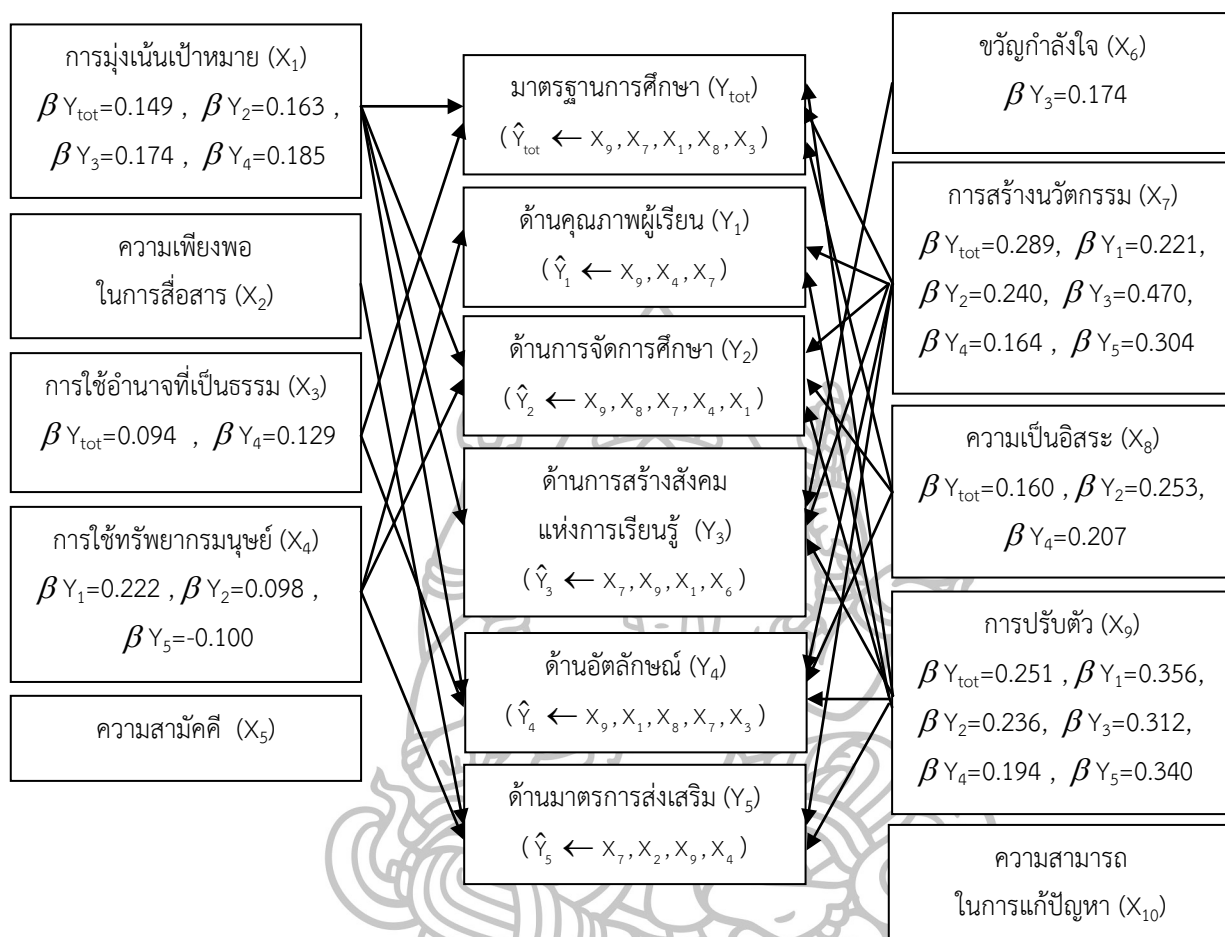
การมุ่งเน้นเป้าหมาย ($X_1$)
$\beta Y_{tot}$=0.149 , $\beta Y_2$=0.163 , $\beta Y_3$=0.174 , $\beta Y_4$=0.185

ความเพียงพอ ในการสื่อสาร ($X_2$)

การใช้อำนาจที่เป็นธรรม ($X_3$)
$\beta Y_{tot}$=0.094 , $\beta Y_4$=0.129

การใช้ทรัพยากรมนุษย์ ($X_4$)
$\beta Y_1$=0.222 , $\beta Y_2$=0.098 , $\beta Y_5$=-0.100

ความสามัคคี ($X_5$)

มาตรฐานการศึกษา ($Y_{tot}$)
($\hat{Y}_{tot} \leftarrow X_9, X_7, X_1, X_8, X_3$)

ด้านคุณภาพผู้เรียน ($Y_1$)
($\hat{Y}_1 \leftarrow X_9, X_4, X_7$)

ด้านการจัดการศึกษา ($Y_2$)
($\hat{Y}_2 \leftarrow X_9, X_8, X_7, X_4, X_1$)

ด้านการสร้างสังคม แห่งการเรียนรู้ ($Y_3$)
($\hat{Y}_3 \leftarrow X_7, X_9, X_1, X_6$)

ด้านอัตลักษณ์ ($Y_4$)
($\hat{Y}_4 \leftarrow X_9, X_1, X_8, X_7, X_3$)

ด้านมาตรการส่งเสริม ($Y_5$)
($\hat{Y}_5 \leftarrow X_7, X_2, X_9, X_4$)

ขวัญกำลังใจ ($X_6$)
$\beta Y_3$=0.174

การสร้างนวัตกรรม ($X_7$)
$\beta Y_{tot}$=0.289, $\beta Y_1$=0.221, $\beta Y_2$=0.240, $\beta Y_3$=0.470, $\beta Y_4$=0.164 , $\beta Y_5$=0.304

ความเป็นอิสระ ($X_8$)
$\beta Y_{tot}$=0.160 , $\beta Y_2$=0.253, $\beta Y_4$=0.207

การปรับตัว ($X_9$)
$\beta Y_{tot}$=0.251 , $\beta Y_1$=0.356, $\beta Y_2$=0.236, $\beta Y_3$=0.312, $\beta Y_4$=0.194 , $\beta Y_5$=0.340

ความสามารถ ในการแก้ปัญหา ($X_{10}$)